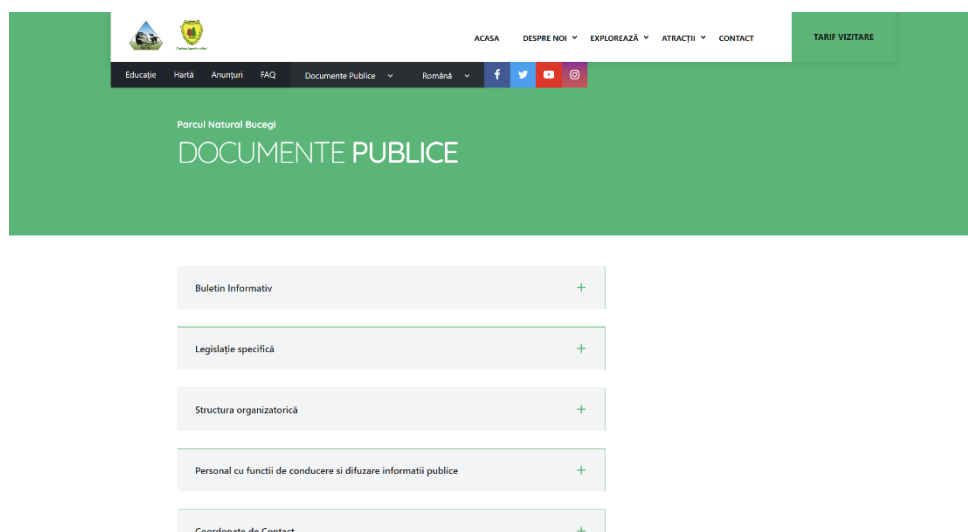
ACASA DESPRE NOI ˅ EXPLOREAZĂ ˅ ATRACȚII ˅ CONTACT

TARIF VIZITARE

Educație Hartă Anunțuri FAQ Documente Publice ˅ Română ˅

Parcul Natural Bucegi

DOCUMENTE PUBLICE

Buletin Informativ +

Legislație specifică +

Structura organizatorică +

Personal cu functii de conducere si difuzare informatii publice +

Coordonate de Contact +